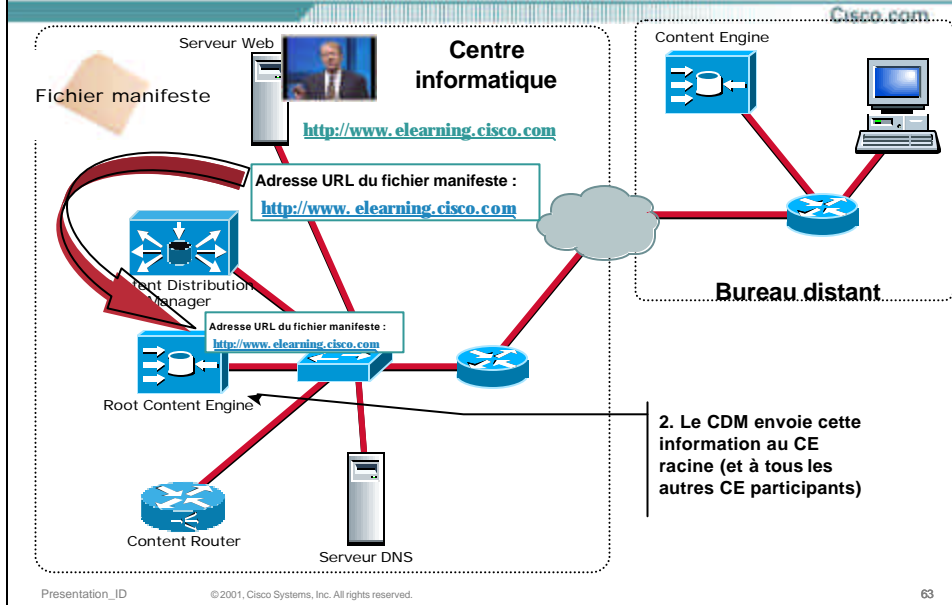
Cisco.com

Serveur Web

Centre informatique

Fichier manifeste

http://www.elearning.cisco.com

Adresse URL du fichier manifeste :

http://www.elearning.cisco.com

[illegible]tent Distribution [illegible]Manager

Adresse URL du fichier manifeste :

http://www.elearning.cisco.com

Root Content Engine

Content Router

Serveur DNS

Content Engine

Bureau distant

2. Le CDM envoie cette information au CE racine (et à tous les autres CE participants)

Presentation_ID © 2001, Cisco Systems, Inc. All rights reserved. 63